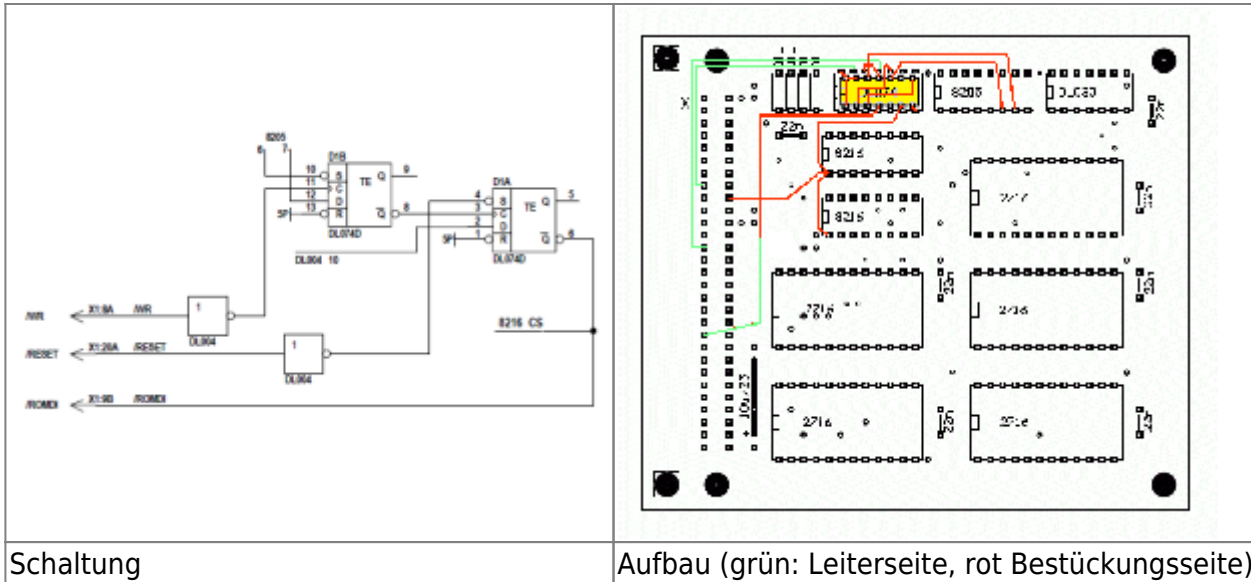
| 8205 6 7 D1B 10 11 12 13 S C D R TE Q $\bar{Q}$ 9 8 SP DL074D D1A 4 3 2 1 S C D R TE Q $\bar{Q}$ 5 6 SP DL074D DL004 10 /WR X1:8A /WR 1 DL004 8216 CS /RESET X1:20A /RESET 1 DL004 /ROMDI X1:9B /ROMDI | X 22n 8205 DL000 8216 8216 2717 2716 2716 2716 2716 10µ 25 |
|---|---|
| Schaltung | Aufbau (grün: Leiterseite, rot Bestückungsseite) |